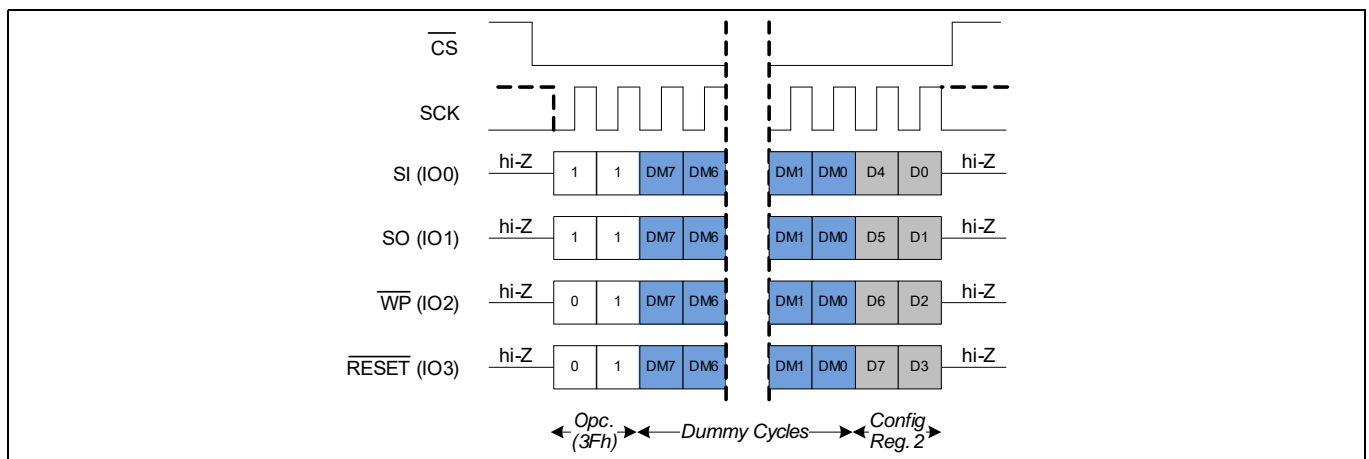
$\overline{CS}$

SCK

SI (IO0) hi-Z 1 1 DM7 DM6 DM1 DM0 D4 D0 hi-Z

SO (IO1) hi-Z 1 1 DM7 DM6 DM1 DM0 D5 D1 hi-Z

$\overline{WP}$ (IO2) hi-Z 0 1 DM7 DM6 DM1 DM0 D6 D2 hi-Z

$\overline{RESET}$ (IO3) hi-Z 0 1 DM7 DM6 DM1 DM0 D7 D3 hi-Z

Opc. (3Fh) Dummy Cycles Config Reg. 2